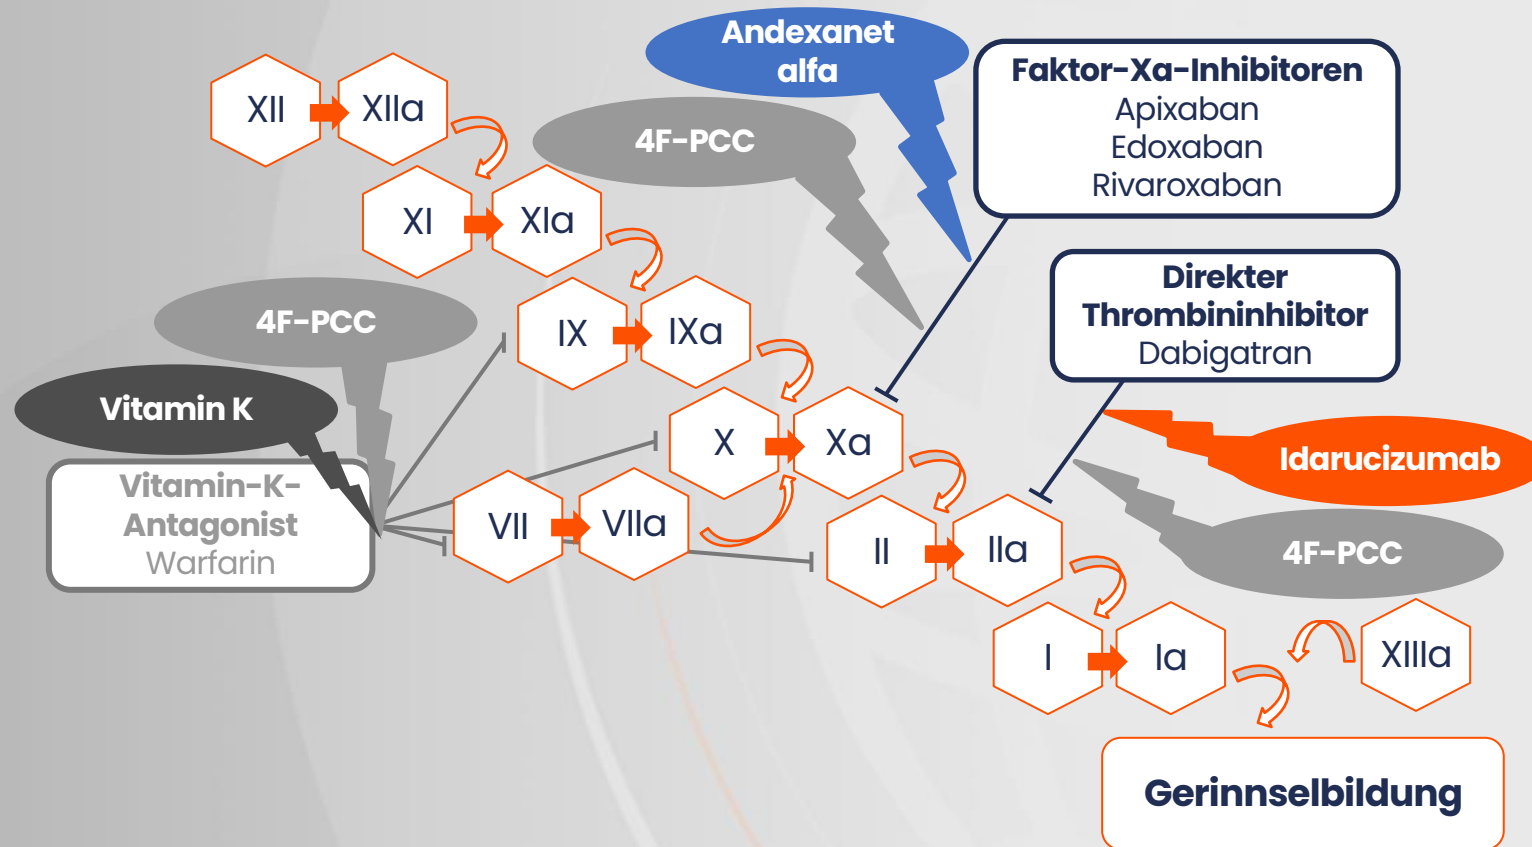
XII XIIa

Andexanet alfa

Faktor-Xa-Inhibitoren
Apixaban
Edoxaban
Rivaroxaban

4F-PCC

XI XIa

4F-PCC

IX IXa

Direkter Thrombininhibitor
Dabigatran

Vitamin K

X Xa

Idarucizumab

Vitamin-K-Antagonist
Warfarin

VII VIIa

II IIa

4F-PCC

I Ia

XIIIa

Gerinnselbildung